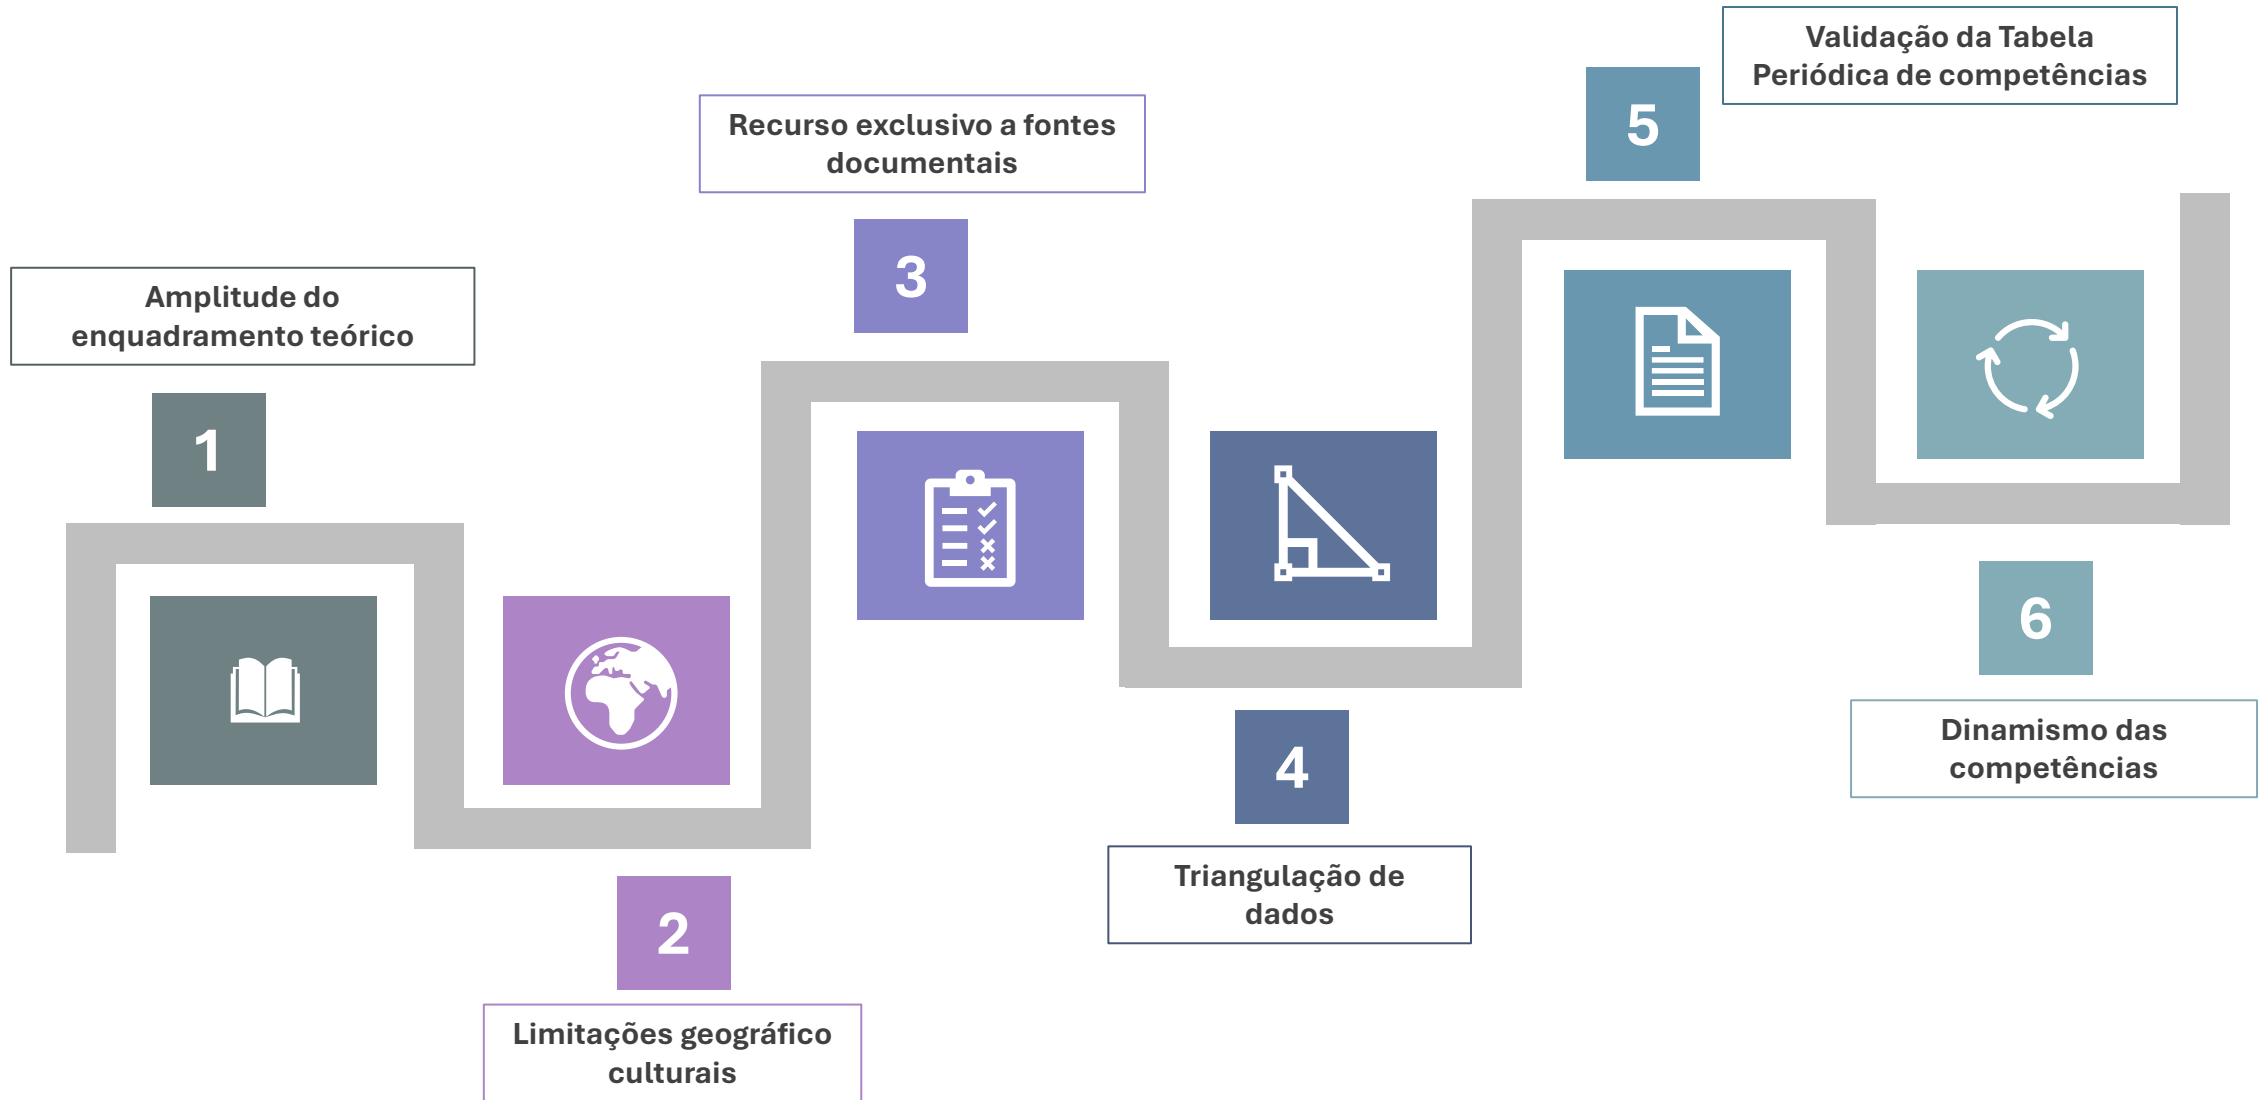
Amplitude do enquadramento teórico

1

2

Limitações geográfico culturais

Recurso exclusivo a fontes documentais

3

4

Triangulação de dados

5

Validação da Tabela Periódica de competências

6

Dinamismo das competências